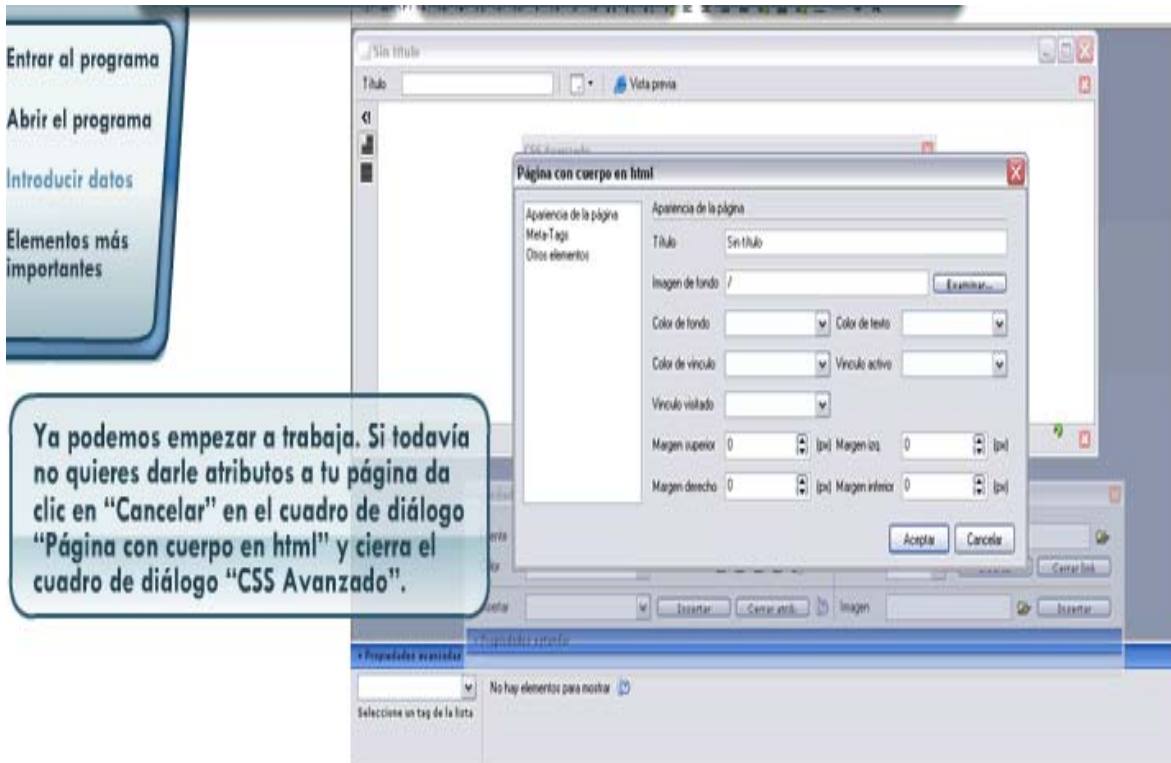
Entrar al programa

Abrir el programa

Introducir datos

Elementos más importantes

Ya podemos empezar a trabaja. Si todavía no quieres darle atributos a tu página da clic en "Cancelar" en el cuadro de diálogo "Página con cuerpo en html" y cierra el cuadro de diálogo "CSS Avanzado".

Sin título

Título

Vista previa

CSS Avanzado

Página con cuerpo en html

Apariencia de la página
Meta-Tags
Otros elementos

Apariencia de la página

Título Sin título

Imagen de fondo / Examinar...

Color de fondo

Color de texto

Color de vínculo

Vínculo activo

Vínculo visitado

Margen superior 0 [px] Margen izq. 0 [px]

Margen derecho 0 [px] Margen inferior 0 [px]

Aceptar Cancelar

Cerrar link

Insertar Cerrar atrib. Imagen Insertar

Propiedades avanzadas

No hay elementos para mostrar

Seleccione un tag de la lista